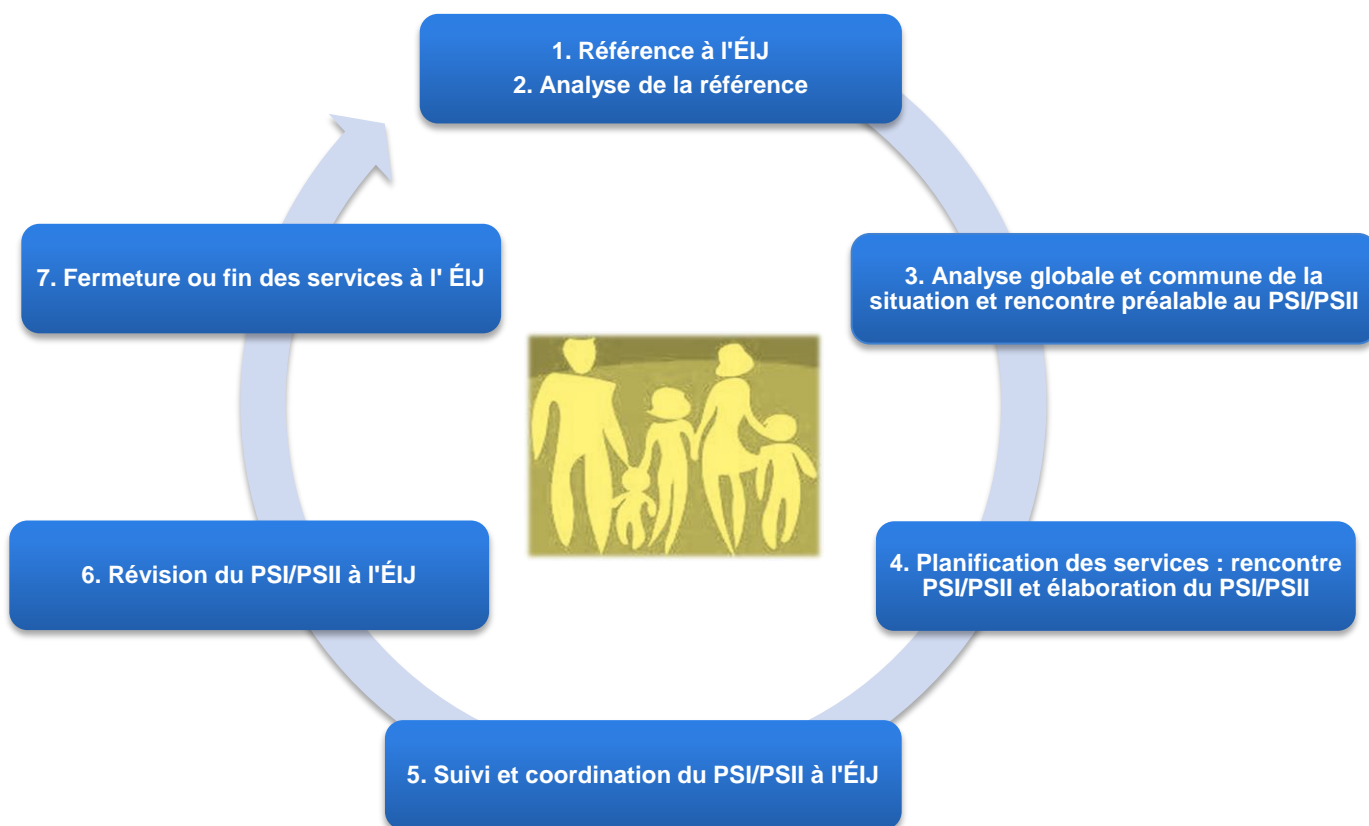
1. Référence à l'ÉIJ
2. Analyse de la référence

3. Analyse globale et commune de la situation et rencontre préalable au PSI/PSII

4. Planification des services : rencontre PSI/PSII et élaboration du PSI/PSII

5. Suivi et coordination du PSI/PSII à l'ÉIJ

6. Révision du PSI/PSII à l'ÉIJ

7. Fermeture ou fin des services à l' ÉIJ